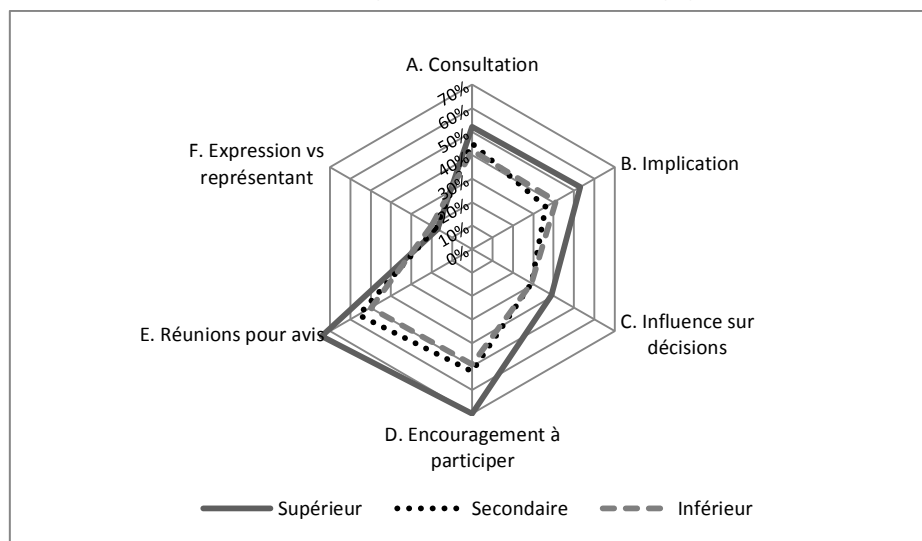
A. Consultation

70%
60%
50%
40%
30%
20%
10%
0%

B. Implication

C. Influence sur décisions

D. Encouragement à participer

E. Réunions pour avis

F. Expression vs représentant

Supérieur
Secondaire
Inférieur